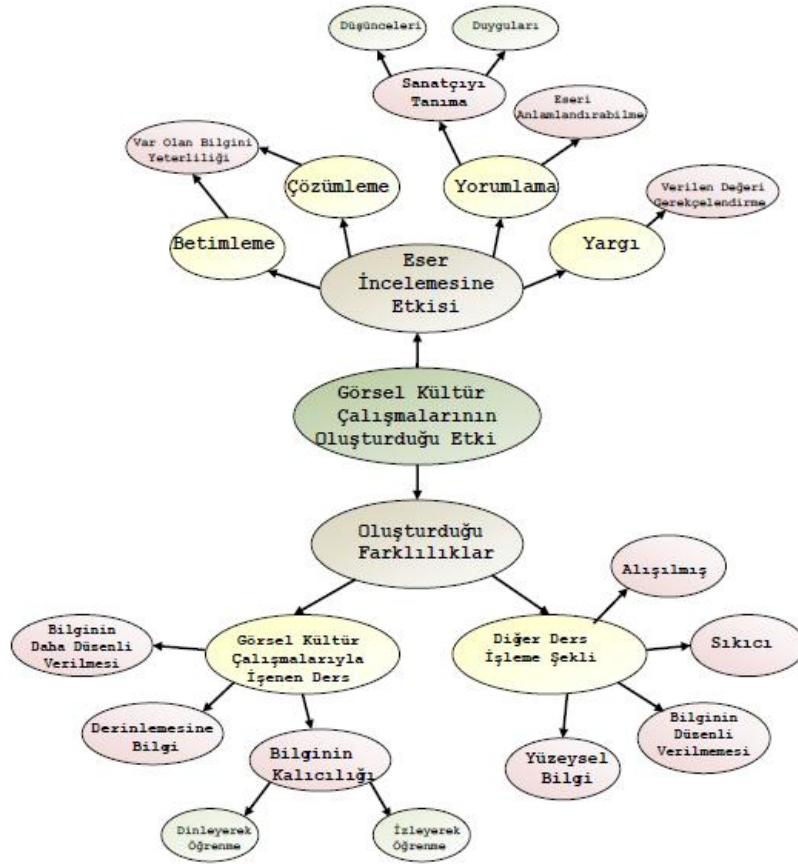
Düşünceleri

Duyguları

Sanatçıyı Tanıma

Eseri Anlamlandırabilme

Var Olan Bilgini Yeterliliği

Çözümleme

Yorumlama

Verilen Değeri Gerekçelendirme

Betimleme

Yargı

Eser İncelemesine Etkisi

Görsel Kültür Çalışmalarının Oluşturduğu Etki

Oluşturduğu Farklılıklar

Alışılmış

Bilginin Daha Düzenli Verilmesi

Görsel Kültür Çalışmalarıyla İşenen Ders

Diğer Ders İşleme Şekli

Sıkıcı

Derinlemesine Bilgi

Bilginin Kalıcılığı

Yüzeysel Bilgi

Bilginin Düzenli Verilmemesi

Dinleyerek Öğrenme

İzleyerek Öğrenme